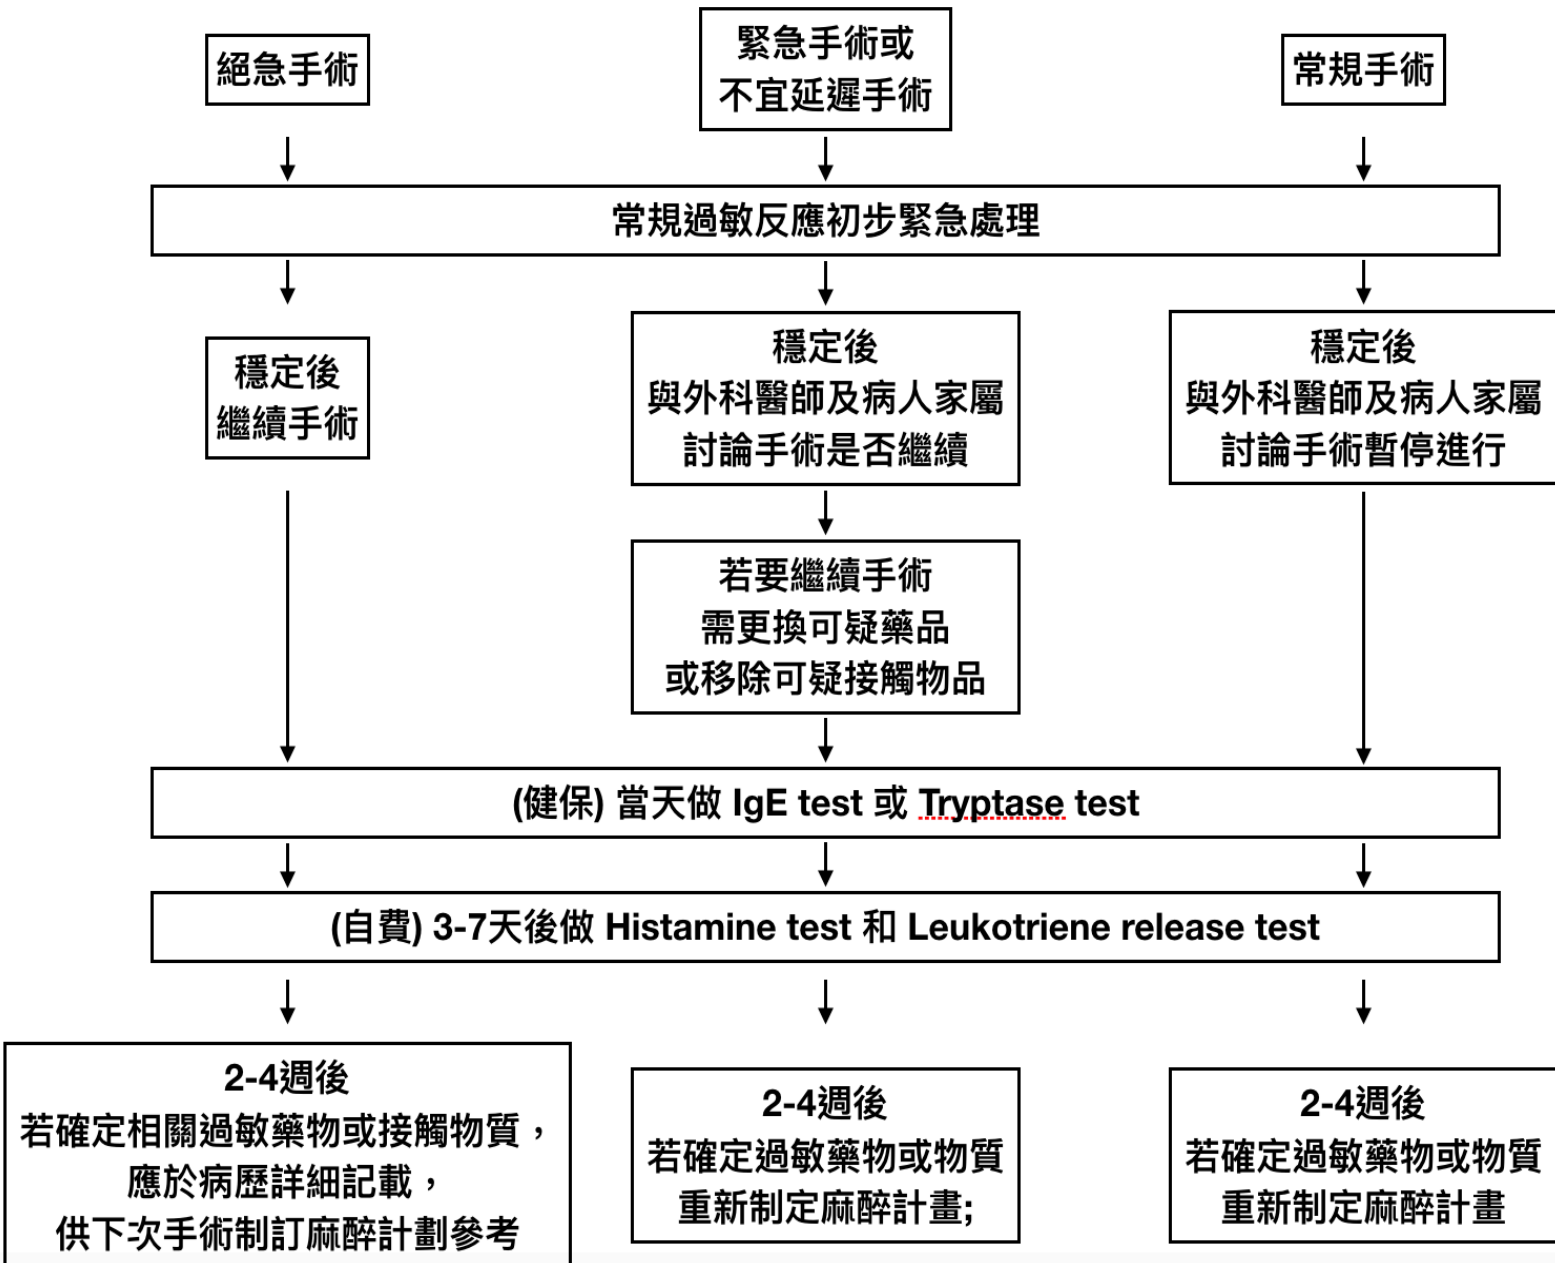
絕急手術

緊急手術或
不宜延遲手術

常規手術

常規過敏反應初步緊急處理

穩定後
繼續手術

穩定後
與外科醫師及病人家屬
討論手術是否繼續

若要繼續手術
需更換可疑藥品
或移除可疑接觸物品

穩定後
與外科醫師及病人家屬
討論手術暫停進行

(健保) 當天做 IgE test 或 Tryptase test

(自費) 3-7天後做 Histamine test 和 Leukotriene release test

2-4週後
若確定相關過敏藥物或接觸物質，
應於病歷詳細記載，
供下次手術制訂麻醉計劃參考

2-4週後
若確定過敏藥物或物質
重新制定麻醉計畫;

2-4週後
若確定過敏藥物或物質
重新制定麻醉計畫